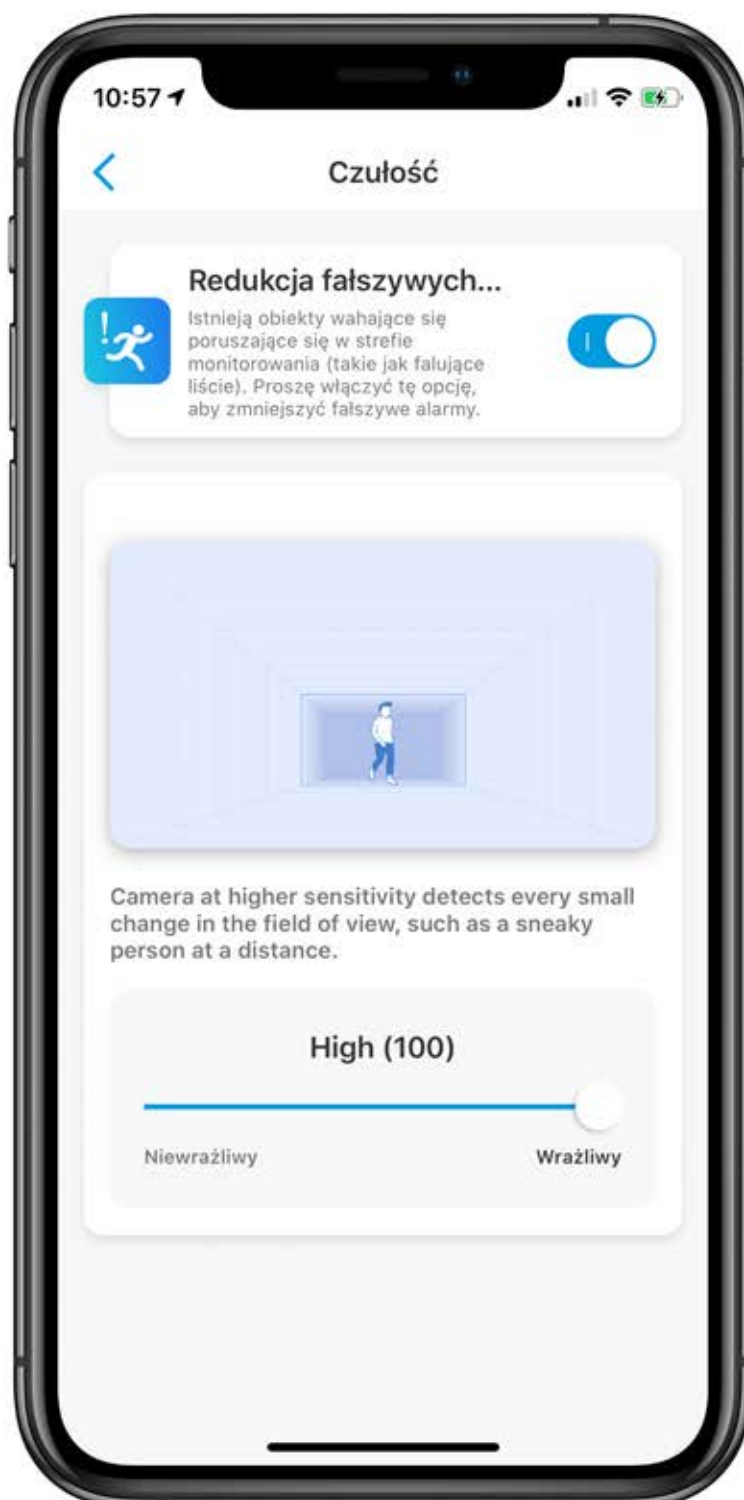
10:57

Czułość

Redukcja fałszywych...

Istnieją obiekty wahające się poruszające się w strefie monitorowania (takie jak falujące liście). Proszę włączyć tę opcję, aby zmniejszyć fałszywe alarmy.

Camera at higher sensitivity detects every small change in the field of view, such as a sneaky person at a distance.

High (100)

Niewrażliwy

Wrażliwy